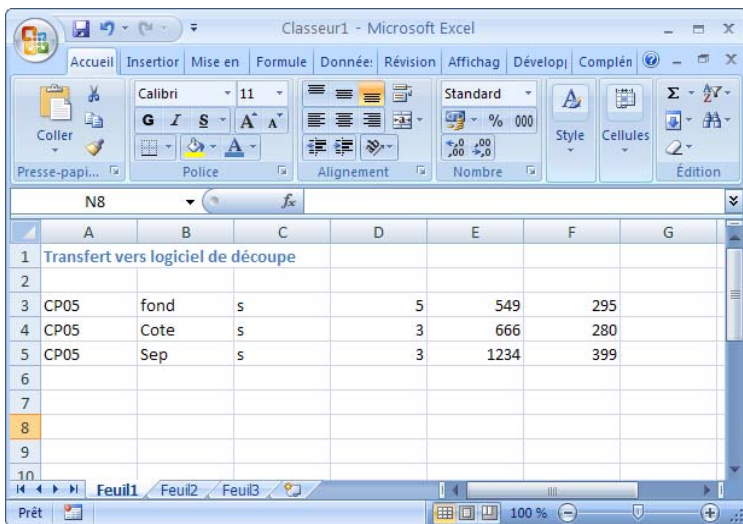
Classeur1 - Microsoft Excel

Accueil | Insertion | Mise en | Formule | Donnée: | Révision | Affichag | Dévelop| | Complén

Coller
Presse-papi...
Calibri 11
G I S A A
Police
Alignement
Standard
% 000
$^{+,0}_{,00}$ $^{,00}_{+,0}$
Nombre
Style
Cellules
Σ
Édition

N8 $f_x$

| | A | B | C | D | E | F | G |
|---|---|---|---|---|---|---|---|
| 1 | Transfert vers logiciel de découpe | | | | | | |
| 2 | | | | | | | |
| 3 | CP05 | fond | s | 5 | 549 | 295 | |
| 4 | CP05 | Cote | s | 3 | 666 | 280 | |
| 5 | CP05 | Sep | s | 3 | 1234 | 399 | |
| 6 | | | | | | | |
| 7 | | | | | | | |
| 8 | | | | | | | |
| 9 | | | | | | | |
| 10 | | | | | | | |

Feuil1 Feuil2 Feuil3

Prêt 100 %